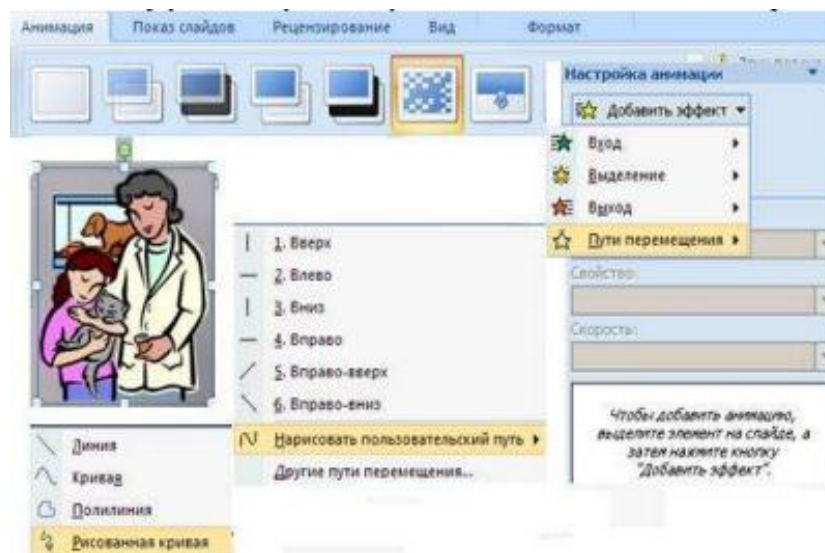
Анимация Показ слайдов Рецензирование Вид Формат

Настройка анимации

Добавить эффект

Вход

Выделение

Выход

Пути перемещения

Свойство:

Скорость:

1. Вверх

2. Влево

3. Вниз

4. Вправо

5. Вправо-вверх

6. Вправо-вниз

Нарисовать пользовательский путь

Другие пути перемещения...

Чтобы добавить анимацию, выделите элемент на слайде, а затем нажмите кнопку "Добавить эффект".

Линия

Кривая

Полилиния

Рисованная кривая